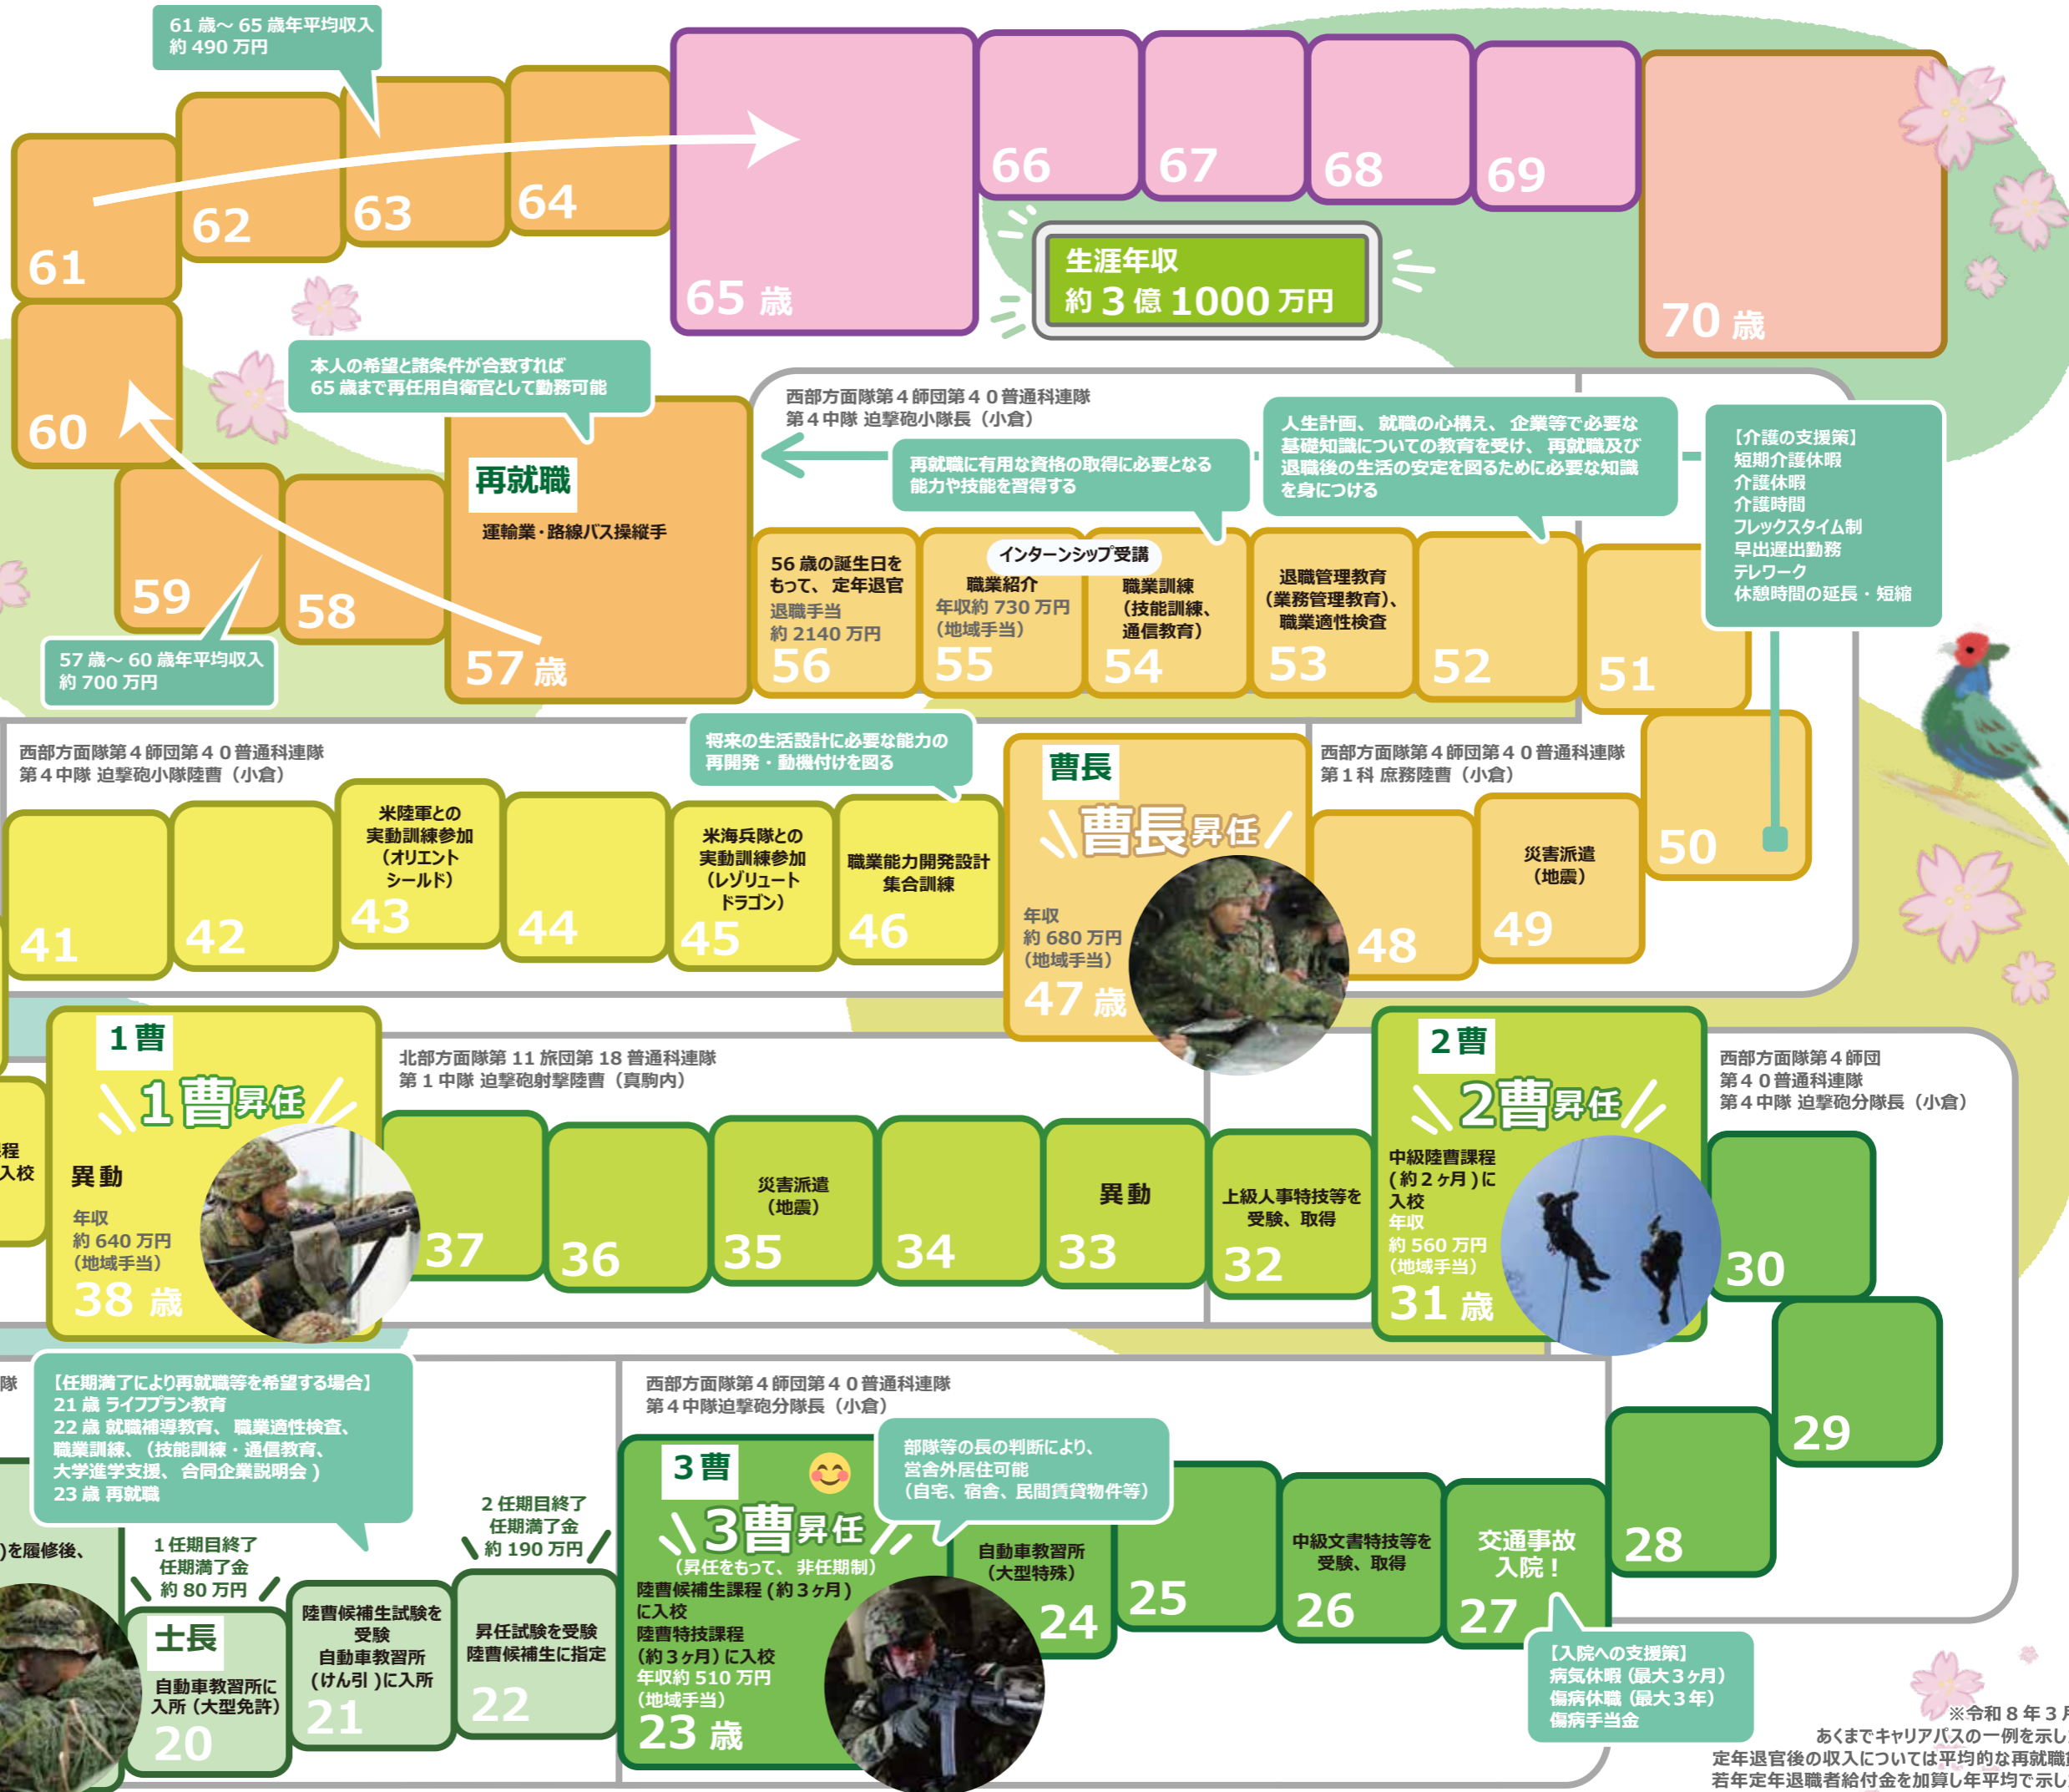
61 歳～ 65 歳年平均収入
約 490 万円

61
62
63
64
65 歳
66
67
68
69
70 歳

生涯年収
約 3 億 1000 万円

60

本人の希望と諸条件が合致すれば
65 歳まで再任用自衛官として勤務可能

再就職
運輸業・路線バス操縦手

59
58
57 歳

57 歳～ 60 歳年平均収入
約 700 万円

西部方面隊第４師団第４０普通科連隊
第４中隊 迫撃砲小隊長（小倉）

再就職に有用な資格の取得に必要となる能力や技能を習得する

人生計画、就職の心構え、企業等で必要な基礎知識についての教育を受け、再就職及び退職後の生活の安定を図るために必要な知識を身につける

【介護の支援策】
短期介護休暇
介護休暇
介護時間
フレックスタイム制
早出遅出勤務
テレワーク
休憩時間の延長・短縮

56 歳の誕生日をもって、定年退官
退職手当
約 2140 万円
56

インターンシップ受講
職業紹介
年収約 730 万円
（地域手当）
55

職業訓練
（技能訓練、通信教育）
54

退職管理教育
（業務管理教育）、
職業適性検査
53

52
51
50

西部方面隊第４師団第４０普通科連隊
第４中隊 迫撃砲小隊陸曹（小倉）

将来の生活設計に必要な能力の再開発・動機付けを図る

41
42
米陸軍との
実動訓練参加
（オリエント
シールド）
43
44
米海兵隊との
実動訓練参加
（レゾリュート
ドラゴン）
45
職業能力開発設計
集合訓練
46

曹長
曹長昇任
年収
約 680 万円
（地域手当）
47 歳

西部方面隊第４師団第４０普通科連隊
第１科 庶務陸曹（小倉）

48
災害派遣
（地震）
49

1 曹
1 曹昇任
程
入校
異 動
年収
約 640 万円
（地域手当）
38 歳

北部方面隊第 11 旅団第 18 普通科連隊
第 1 中隊 迫撃砲射撃陸曹（真駒内）

37
36
災害派遣
（地震）
35
34
異 動
33
上級人事特技等を
受験、取得
32

2 曹
2 曹昇任
中級陸曹課程
（約２ヶ月）に
入校
年収
約 560 万円
（地域手当）
31 歳

西部方面隊第４師団
第４０普通科連隊
第４中隊 迫撃砲分隊長（小倉）

30
29
28

隊
【任期満了により再就職等を希望する場合】
21 歳 ライフプラン教育
22 歳 就職補導教育、職業適性検査、
職業訓練、（技能訓練・通信教育、
大学進学支援、合同企業説明会 )
23 歳 再就職

)を履修後、

1 任期目終了
任期満了金
約 80 万円

2 任期目終了
任期満了金
約 190 万円

西部方面隊第４師団第４０普通科連隊
第４中隊迫撃砲分隊長（小倉）

士長
自動車教習所に
入所（大型免許）
20

陸曹候補生試験を
受験
自動車教習所
（けん引 )に入所
21

昇任試験を受験
陸曹候補生に指定
22

3 曹
3 曹昇任
（昇任をもって、非任期制）
陸曹候補生課程（約３ヶ月）
に入校
陸曹特技課程
（約３ヶ月）に入校
年収約 510 万円
（地域手当）
23 歳

部隊等の長の判断により、
営舎外居住可能
（自宅、宿舎、民間賃貸物件等）

自動車教習所
（大型特殊）
24
25
中級文書特技等を
受験、取得
26
交通事故
入院！
27

【入院への支援策】
病気休暇（最大３ヶ月）
傷病休職（最大３年）
傷病手当金

※令和８年３月
あくまでキャリアパスの一例を示し
定年退官後の収入については平均的な再就職
若年定年退職者給付金を加算し年平均で示し